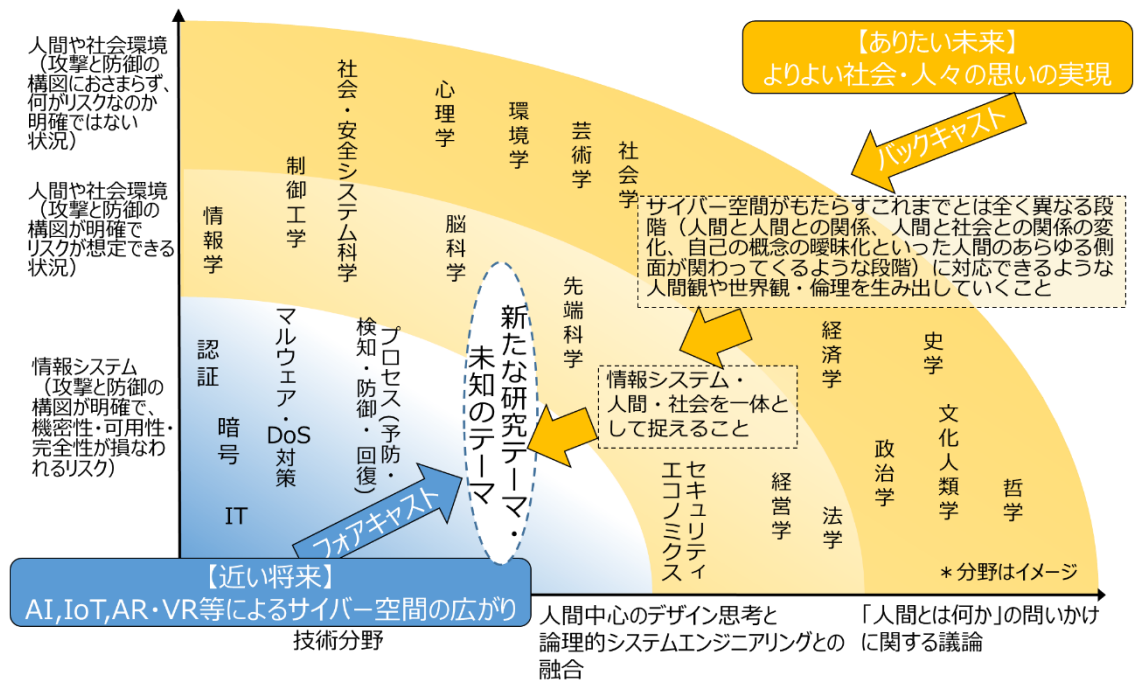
【ありたい未来】
よりよい社会・人々の思いの実現

バックキャスト

人間や社会環境（攻撃と防御の構図におさまらず、何がリスクなのか明確ではない状況）

人間や社会環境（攻撃と防御の構図が明確でリスクが想定できる状況）

情報システム（攻撃と防御の構図が明確で、機密性・可用性・完全性が損なわれるリスク）

社会・安全システム科学

心理学

環境学

芸術学

社会学

制御工学

情報学

脳科学

サイバー空間がもたらすこれまでとは全く異なる段階（人間と人間との関係、人間と社会との関係の変化、自己の概念の曖昧化といった人間のあらゆる側面が関わってくるような段階）に対応できるような人間観や世界観・倫理を生み出していくこと

新たな研究テーマ・未知のテーマ

先端科学

認証

マルウェア・DoS対策

プロセス（予防・検知・防御・回復）

情報システム・人間・社会を一体として捉えること

経済学

史学

暗号

文化人類学

政治学

哲学

IT

フォアキャスト

セキュリティエコノミクス

経営学

法学

＊分野はイメージ

【近い将来】
AI,IoT,AR・VR等によるサイバー空間の広がり

技術分野

人間中心のデザイン思考と論理的システムエンジニアリングとの融合

「人間とは何か」の問いかけに関する議論